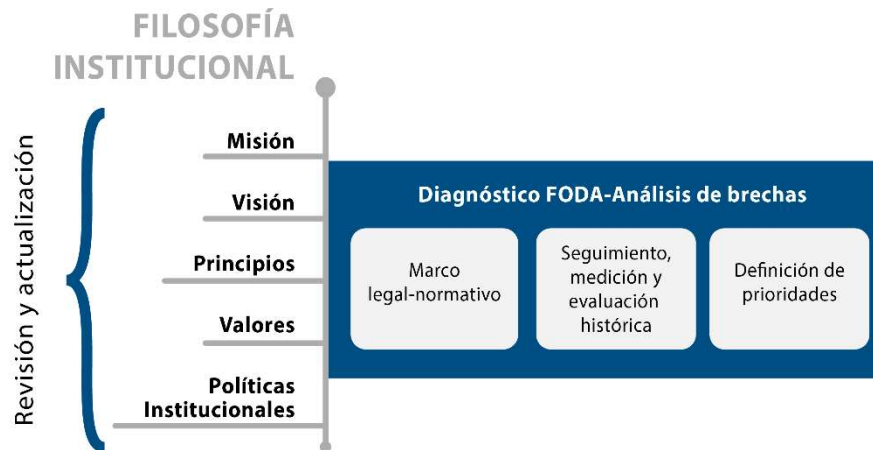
FILOSOFÍA INSTITUCIONAL

Revisión y actualización

Misión

Visión

Principios

Valores

Políticas Institucionales

Diagnóstico FODA-Análisis de brechas

Marco legal-normativo

Seguimiento, medición y evaluación histórica

Definición de prioridades